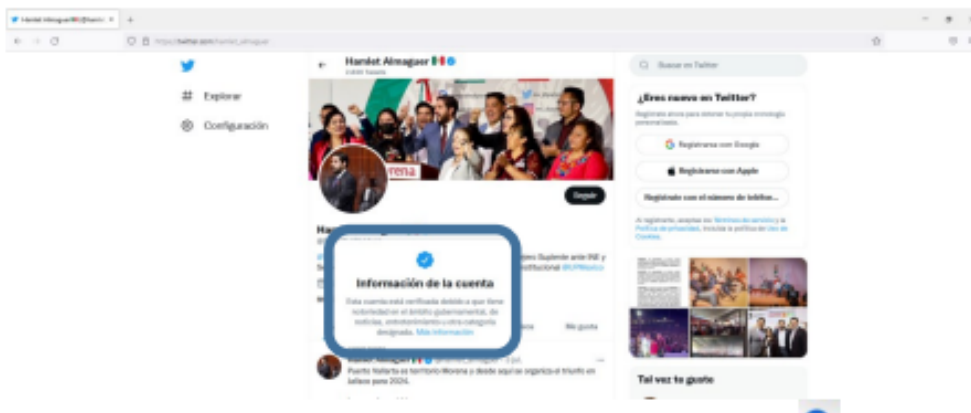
Hamlet Almaguer 🇲🇽 (@hamlet_almaguer) / Twitter ×  +

https://twitter.com/hamlet_almaguer

Explorar

Configuración

Hamlet Almaguer 🇲🇽

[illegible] Tweets

rena

Seguir

Información de la cuenta

Esta cuenta está verificada debido a que tiene notoriedad en el ámbito gubernamental, de noticias, entretenimiento u otra categoría designada. Más información

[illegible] Suplente ante INE y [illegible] institucional #LPMéxico

Me gusta

Hamlet Almaguer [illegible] · 3 jul.

Puerto Vallarta es territorio Morena y desde aquí se organiza el triunfo en Jalisco para 2024.

Buscar en Twitter

¿Eres nuevo en Twitter?

Regístrate ahora para obtener tu propia cronología personalizada.

Registrarse con Google

Registrarse con Apple

Registrate con el número de teléfono

Al registrarte, aceptas los Términos de servicio y la Política de privacidad, incluida la política de Uso de Cookies.

Tal vez te guste